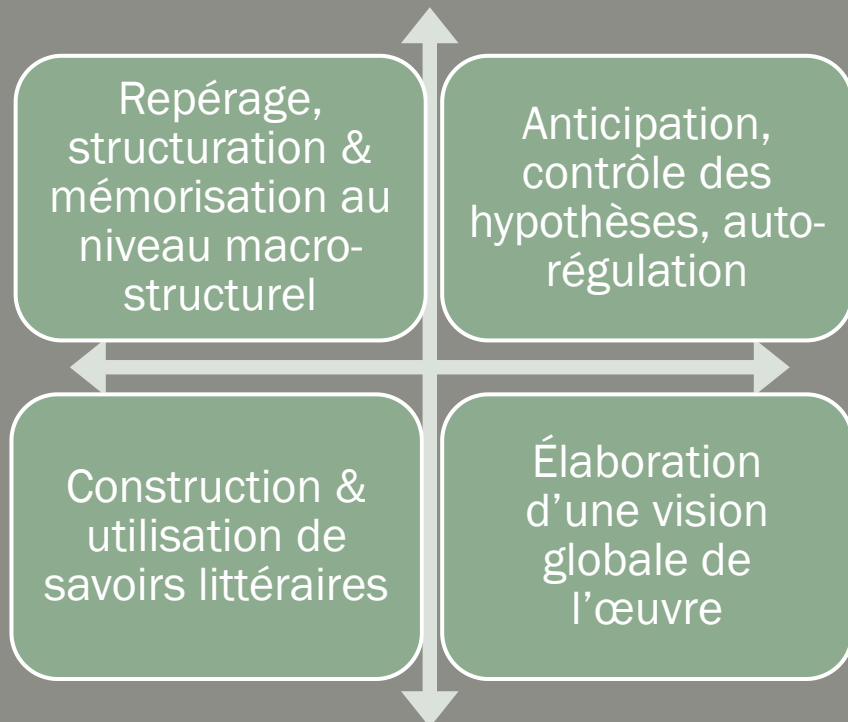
Repérage, structuration & mémorisation au niveau macrostructurel

Anticipation, contrôle des hypothèses, autorégulation

Construction & utilisation de savoirs littéraires

Élaboration d’une vision globale de l’œuvre